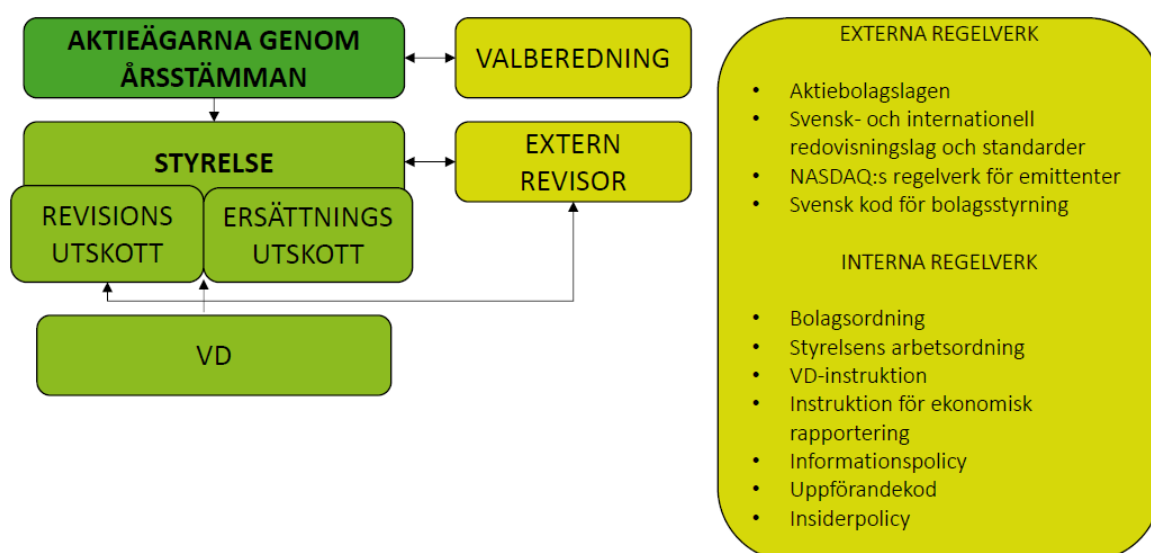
AKTIEÄGARNA GENOM ÅRSSTÄMMAN

VALBEREDNING

STYRELSE

EXTERN REVISOR

REVISIONS UTSKOTT

ERSÄTTNINGS UTSKOTT

VD

EXTERNA REGELVERK

- Aktiebolagslagen
- Svensk- och internationell redovisningslag och standarder
- NASDAQ:s regelverk för emittenter
- Svensk kod för bolagsstyrning

INTERNA REGELVERK

- Bolagsordning
- Styrelsens arbetsordning
- VD-instruktion
- Instruktion för ekonomisk rapportering
- Informationspolicy
- Uppförandekod
- Insiderpolicy